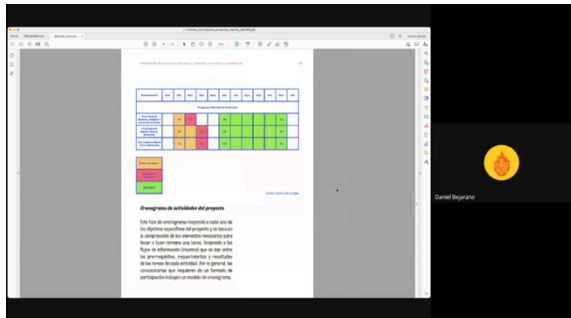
Cronograma de actividades del proyecto

Este tipo de cronograma responde a cada uno de los objetivos específicos del proyecto y se basa en la comprensión de los elementos necesarios para llevar a buen término una tarea. Responde a los flujos de información (insumos) que se dan entre los prerrequisitos, requerimientos y resultados de las tareas de cada actividad. Por lo general, las convocatorias que requieren de un formato de participación incluyen un modelo de cronograma.

Daniel Bejarano